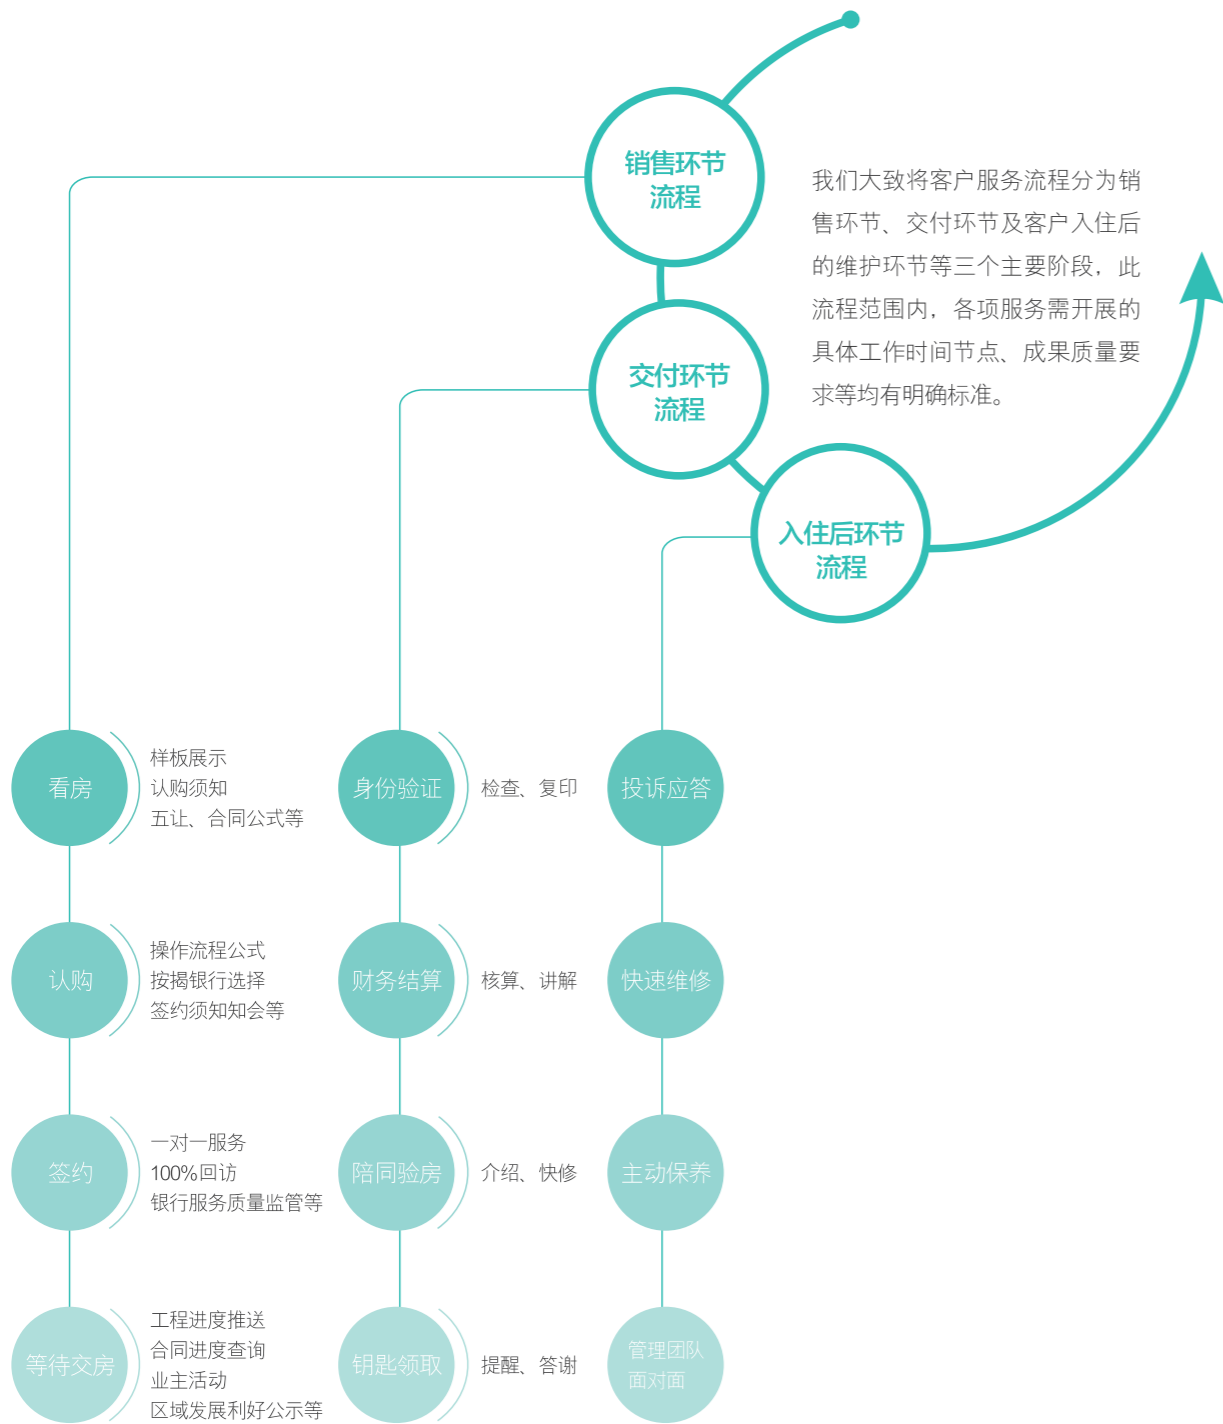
销售环节流程

我们大致将客户服务流程分为销售环节、交付环节及客户入住后的维护环节等三个主要阶段，此流程范围内，各项服务需开展的具体工作时间节点、成果质量要求等均有明确标准。

交付环节流程

入住后环节流程

看房

样板展示
认购须知
五让、合同公式等

认购

操作流程公式
按揭银行选择
签约须知知会等

签约

一对一服务
100%回访
银行服务质量监管等

等待交房

工程进度推送
合同进度查询
业主活动
区域发展利好公示等

身份验证

检查、复印

财务结算

核算、讲解

陪同验房

介绍、快修

钥匙领取

提醒、答谢

投诉应答

快速维修

主动保养

管理团队面对面